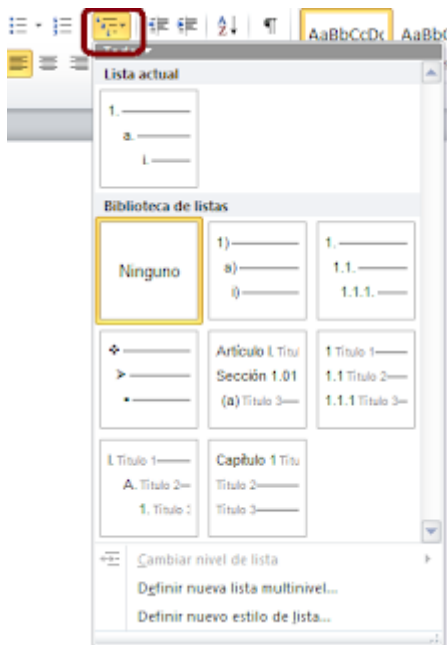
AaBbCcDc AaBb

Lista actual

1.
a.
i.

Biblioteca de listas

Ninguno

1)
a)
i)

1.
1.1.
1.1.1.

Artículo I. Titu
Sección 1.01
(a) Título 3

1 Título 1
1.1 Título 2
1.1.1 Título 3

I. Título 1
A. Título 2
1. Título 3

Capítulo 1 Títu
Título 2
Título 3

Cambiar nivel de lista
Definir nueva lista multinivel...
Definir nuevo estilo de lista...